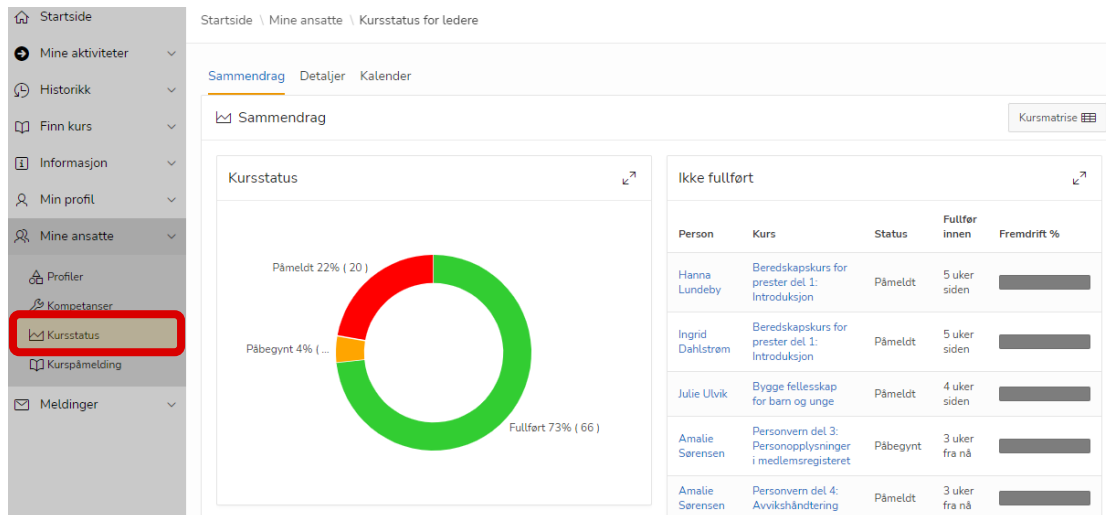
Startside
Mine aktiviteter
Historikk
Finn kurs
Informasjon
Min profil
Mine ansatte
Profiler
Kompetanser
Kursstatus
Kurspåmelding
Meldinger

Startside \ Mine ansatte \ Kursstatus for ledere

Sammendrag Detaljer Kalender

Sammendrag

Kursmatrise

Kursstatus

Påmeldt 22% ( 20 )
Påbegynt 4% ( ...
Fullført 73% ( 66 )

Ikke fullført

| Person | Kurs | Status | Fullfør innen | Fremdrift % |
|---|---|---|---|---|
| Hanna Lundeby | Beredskapskurs for prester del 1: Introduksjon | Påmeldt | 5 uker siden | |
| Ingrid Dahlstrøm | Beredskapskurs for prester del 1: Introduksjon | Påmeldt | 5 uker siden | |
| Julie Ulvik | Bygge fellesskap for barn og unge | Påmeldt | 4 uker siden | |
| Amalie Sørensen | Personvern del 3: Personopplysninger i medlemsregisteret | Påbegynt | 3 uker fra nå | |
| Amalie Sørensen | Personvern del 4: Avvikshåndtering | Påmeldt | 3 uker fra nå | |